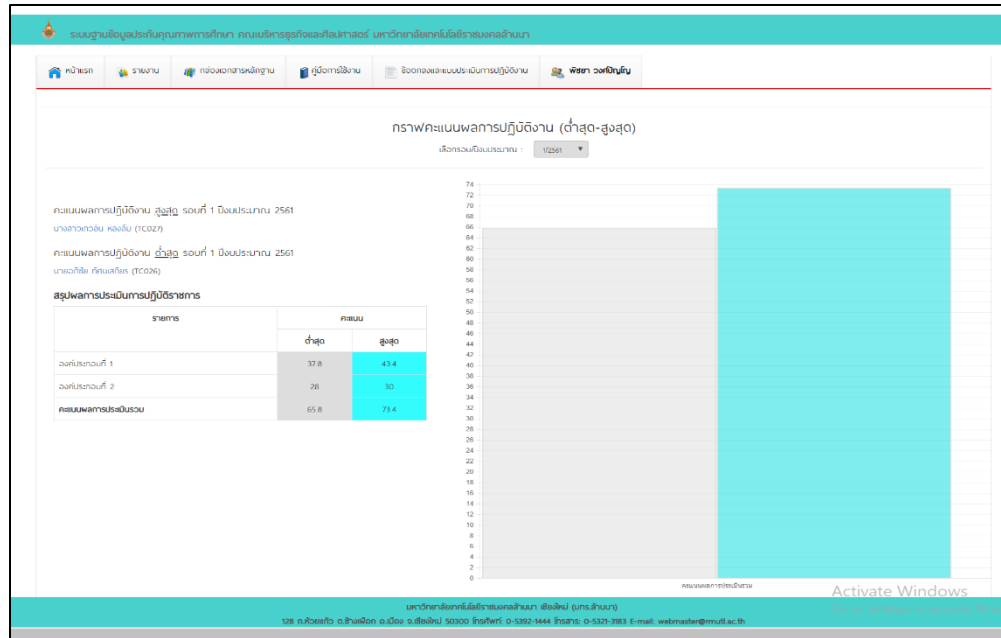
ระบบฐานข้อมูลประกันคุณภาพการศึกษา คณะบริหารธุรกิจและศิลปศาสตร์ มหาวิทยาลัยเทคโนโลยีราชมงคลล้านนา

หน้าแรก | รายงาน | กล่องเอกสารหลักฐาน | คู่มือการใช้งาน | ข้อตกลงและแบบประเมินการปฏิบัติงาน | พัชยา วงศ์ปัญญา

กราฟคะแนนผลการปฏิบัติงาน (ต่ำสุด-สูงสุด)

เลือกรอบ/ปีงบประมาณ : 1/2561

คะแนนผลการปฏิบัติงาน สูงสุด รอบที่ 1 ปีงบประมาณ 2561
นางสาวดวงจันทร์ หลงลิ่ม (TC027)

คะแนนผลการปฏิบัติงาน ต่ำสุด รอบที่ 1 ปีงบประมาณ 2561
นายอภิชัย ทัศนเกียรติ (TC026)

สรุปผลการประเมินการปฏิบัติราชการ

| รายการ | คะแนน | |
|---|---|---|
| | ต่ำสุด | สูงสุด |
| องค์ประกอบที่ 1 | 37.8 | 43.4 |
| องค์ประกอบที่ 2 | 28 | 30 |
| คะแนนผลการประเมินรวม | 65.8 | 73.4 |

74 72 70 68 66 64 62 60 58 56 54 52 50 48 46 44 42 40 38 36 34 32 30 28 26 24 22 20 18 16 14 12 10 8 6 4 2 0

คะแนนผลการประเมินรวม

Activate Windows
Go to Settings to activate Windows.

มหาวิทยาลัยเทคโนโลยีราชมงคลล้านนา เชียงใหม่ (มทร.ล้านนา)
128 ถ.ห้วยแก้ว ต.ช้างเผือก อ.เมือง จ.เชียงใหม่ 50300 โทรศัพท์: 0-5392-1444 โทรสาร: 0-5321-3183 E-mail: webmaster@rmutl.ac.th